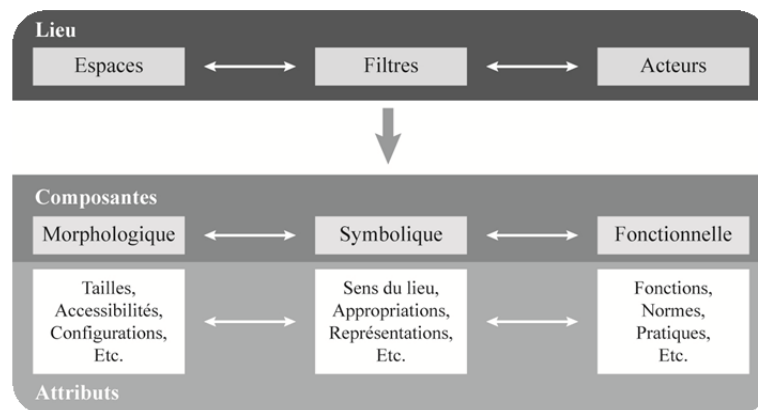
Lieu

Espaces

Filtres

Acteurs

Composantes

Morphologique

Symbolique

Fonctionnelle

Tailles, Accessibilités, Configurations, Etc.

Sens du lieu, Appropriations, Représentations, Etc.

Fonctions, Normes, Pratiques, Etc.

Attributs